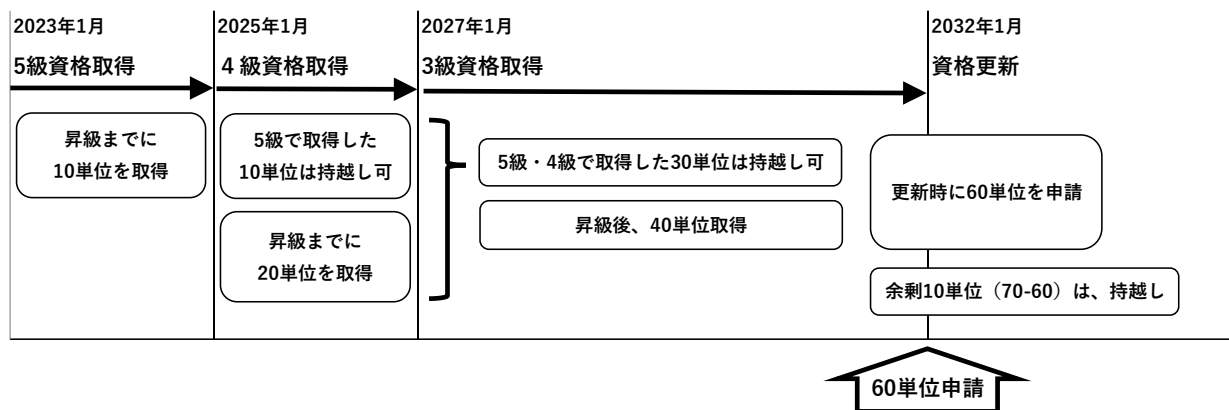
2023年1月
5級資格取得

昇級までに
10単位を取得

2025年1月
4 級資格取得

5級で取得した
10単位は持越し可

昇級までに
20単位を取得

2027年1月
3級資格取得

5級・4級で取得した30単位は持越し可

昇級後、40単位取得

2032年1月
資格更新

更新時に60単位を申請

余剰10単位（70-60）は、持越し

60単位申請